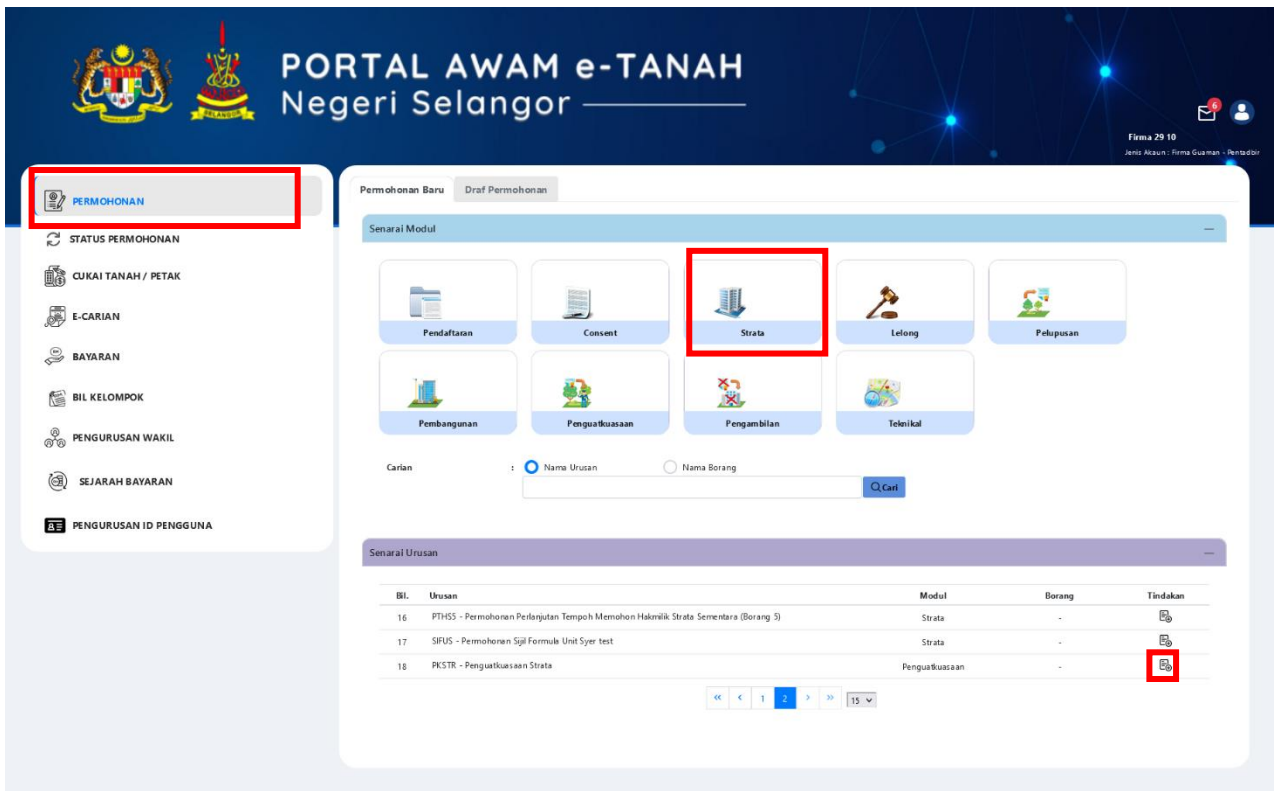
PORTAL AWAM e-TANAH
Negeri Selangor

6

Firma 29 10
Jenis Akaun : Firma Guaman - Pentadbir

PERMOHONAN
STATUS PERMOHONAN
CUKAI TANAH / PETAK
E-CARIAN
BAYARAN
BIL KELOMPOK
PENGURUSAN WAKIL
SEJARAH BAYARAN
PENGURUSAN ID PENGGUNA

Permohonan Baru | Draf Permohonan

Senarai Modul

Pendaftaran
Consent
Strata
Lelong
Pelupusan
Pembangunan
Penguatkuasaan
Pengambilan
Teknikal

Carian : Nama Urusan Nama Borang
Cari

Senarai Urusan

| Bil. | Urusan | Modul | Borang | Tindakan |
|---|---|---|---|---|
| 16 | PTHS5 - Permohonan Perlanjutan Tempoh Memohon Hakmilik Strata Sementara (Borang 5) | Strata | - | |
| 17 | SIFUS - Permohonan Sijil Formula Unit Syer test | Strata | - | |
| 18 | PKSTR - Penguatkuasaan Strata | Penguatkuasaan | - | |

« ‹ 1 2 › » 15